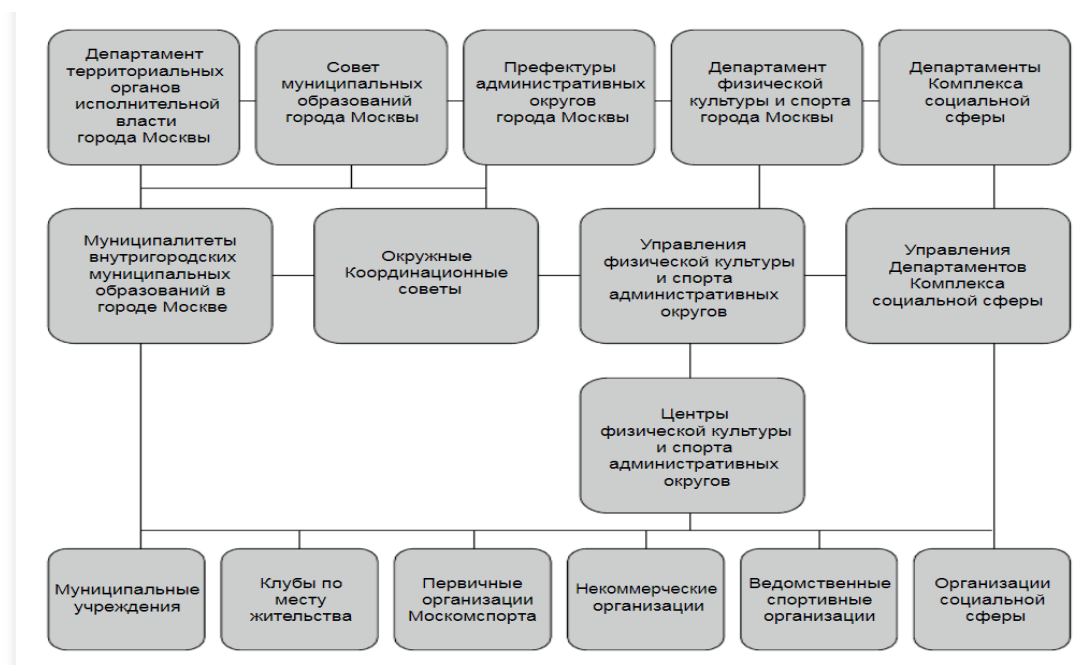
Департамент территориальных органов исполнительной власти города Москвы

Совет муниципальных образований города Москвы

Префектуры административных округов города Москвы

Департамент физической культуры и спорта города Москвы

Департаменты Комплекса социальной сферы

Муниципалитеты внутригородских муниципальных образований в городе Москве

Окружные Координационные советы

Управления физической культуры и спорта административных округов

Управления Департаментов Комплекса социальной сферы

Центры физической культуры и спорта административных округов

Муниципальные учреждения

Клубы по месту жительства

Первичные организации Москомспорта

Некоммерческие организации

Ведомственные спортивные организации

Организации социальной сферы